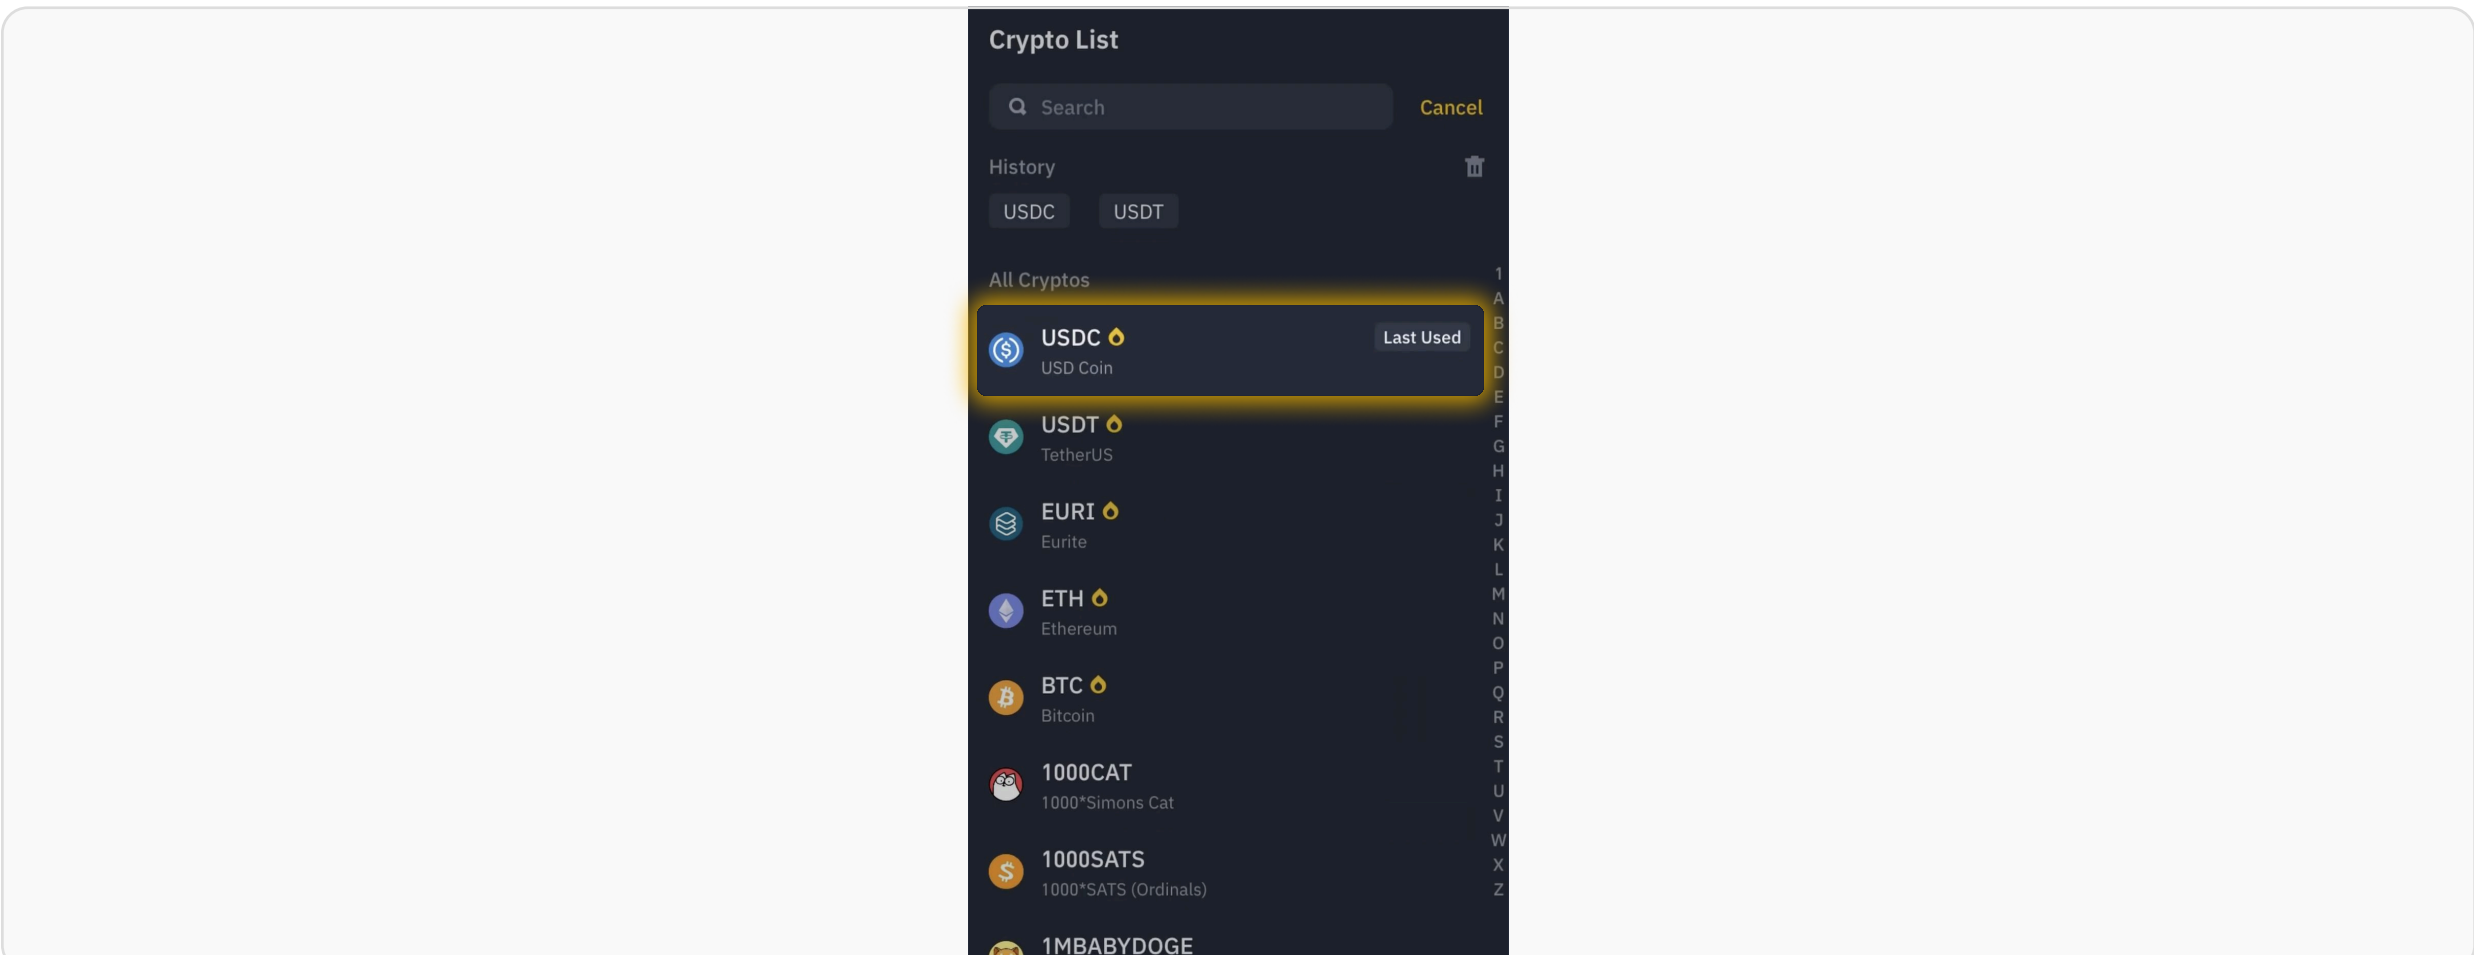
Crypto List

Search

Cancel

History

USDC USDT

All Cryptos

USDC
USD Coin
Last Used

USDT
TetherUS

EURI
Eurite

ETH
Ethereum

BTC
Bitcoin

1000CAT
1000*Simons Cat

1000SATS
1000*SATS (Ordinals)

1MBABYDOGE

1
A
B
C
D
E
F
G
H
I
J
K
L
M
N
O
P
Q
R
S
T
U
V
W
X
Z